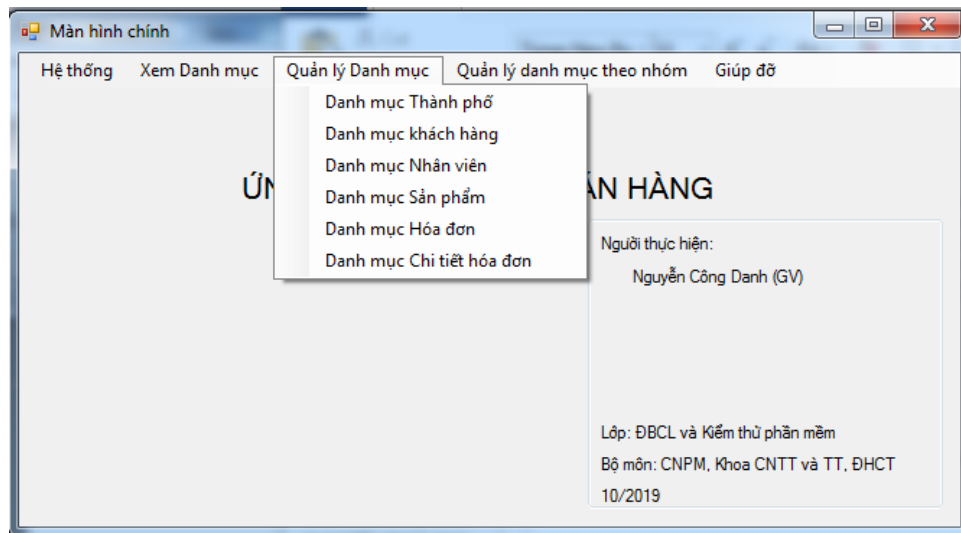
Màn hình chính

Hệ thống  Xem Danh mục  Quản lý Danh mục  Quản lý danh mục theo nhóm  Giúp đỡ

Danh mục Thành phố
Danh mục khách hàng
Danh mục Nhân viên
Danh mục Sản phẩm
Danh mục Hóa đơn
Danh mục Chi tiết hóa đơn

ỨN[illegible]ÁN HÀNG

Người thực hiện:
Nguyễn Công Danh (GV)

Lớp: ĐBCL và Kiểm thử phần mềm
Bộ môn: CNPM, Khoa CNTT và TT, ĐHCT
10/2019